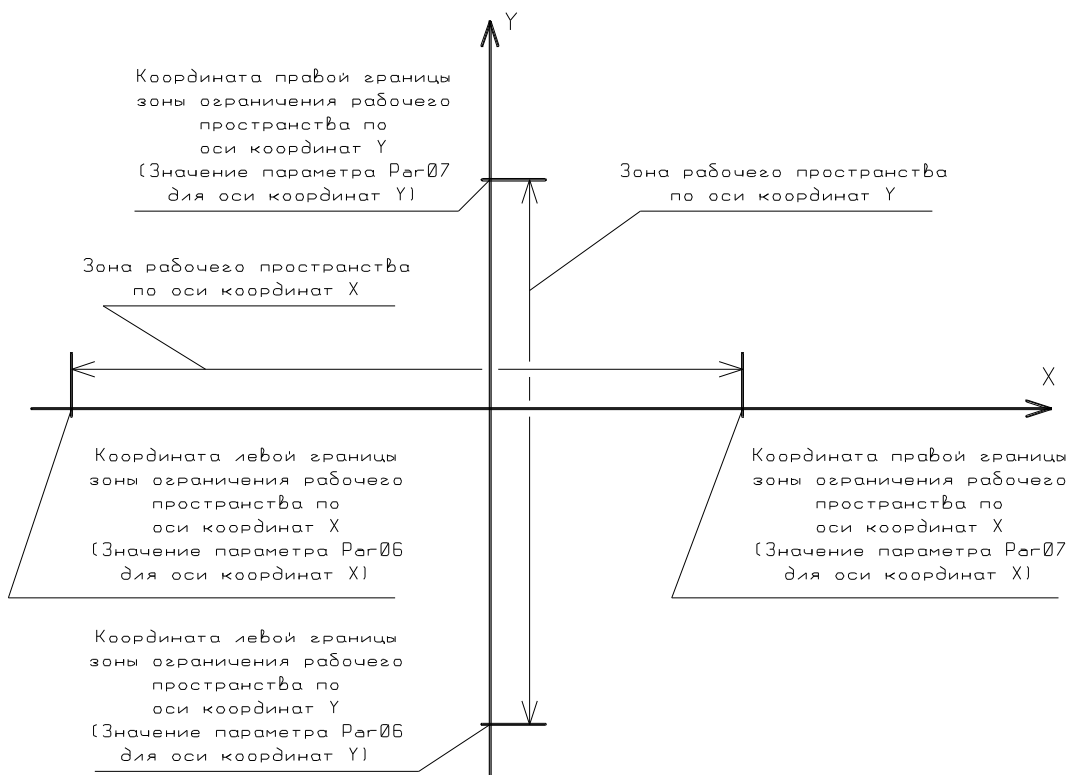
Y

Координата правой границы зоны ограничения рабочего пространства по оси координат Y (Значение параметра Par07 для оси координат Y)

Зона рабочего пространства по оси координат Y

Зона рабочего пространства по оси координат X

X

Координата левой границы зоны ограничения рабочего пространства по оси координат X (Значение параметра Par06 для оси координат X)

Координата правой границы зоны ограничения рабочего пространства по оси координат X (Значение параметра Par07 для оси координат X)

Координата левой границы зоны ограничения рабочего пространства по оси координат Y (Значение параметра Par06 для оси координат Y)